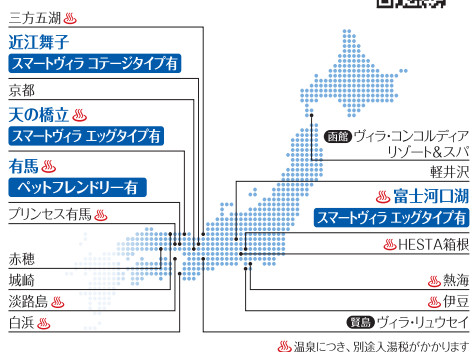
三方五湖♨
近江舞子
スマートヴィラ コテージタイプ有
京都
天の橋立♨
スマートヴィラ エッグタイプ有
有馬♨
ペットフレンドリー有
プリンセス有馬♨
赤穂
城崎
淡路島♨
白浜♨

函館 ヴィラ・コンコルディア リゾート&スパ
軽井沢
♨富士河口湖
スマートヴィラ エッグタイプ有
♨HESTA箱根
♨熱海
♨伊豆
賢島 ヴィラ・リュウセイ

♨温泉につき、別途入湯税がかかります